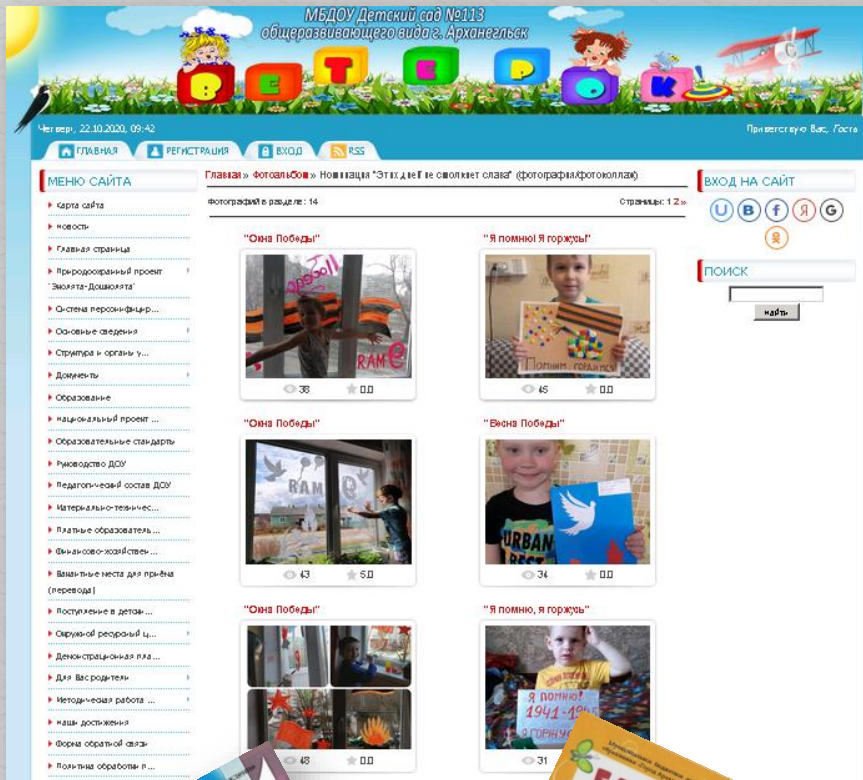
МБДОУ Детский сад №113
общеразвивающего вида г. Архангельск

ВЕТЕРОК

Четверг, 22.10.2020, 09:42

Приветствую Вас, Гость

ГЛАВНАЯ
РЕГИСТРАЦИЯ
ВХОД
RSS

МЕНЮ САЙТА

Карта сайта
Новости
Главная страница
Природоохранный проект "Эколята-Дошколята"
Система персонифицир...
Основные сведения
Структура и органы у...
Документы
Образование
Национальный проект ...
Образовательные стандарты
Руководство ДОУ
Педагогический состав ДОУ
Материально-техничес...
Платные образователь...
Финансово-хозяйствен...
Вакантные места для приёма (перевода)
Поступление в детски...
Окружной ресурсный ц...
Демонстрационная пло...
Для Вас родители
Методическая работа ...
Наши достижения
Форма обратной связи
Политика обработки п...

Главная » Фотоальбом » Номинация "Эти дни не смолкнет слава" (фотография/фотоколлаж)

Фотографий в разделе: 14

Страницы: 1 2 »

"Окна Победы"

38 0.0

"Я помню! Я горжусь!"

Помню! Горжусь!

45 0.0

"Окна Победы"

43 5.0

"Весна Победы"

34 0.0

"Окна Победы"

48

"Я помню, я горжусь"

Я помню! 1941-1945 Я горжусь

31

ВХОД НА САЙТ

ПОИСК

Найти